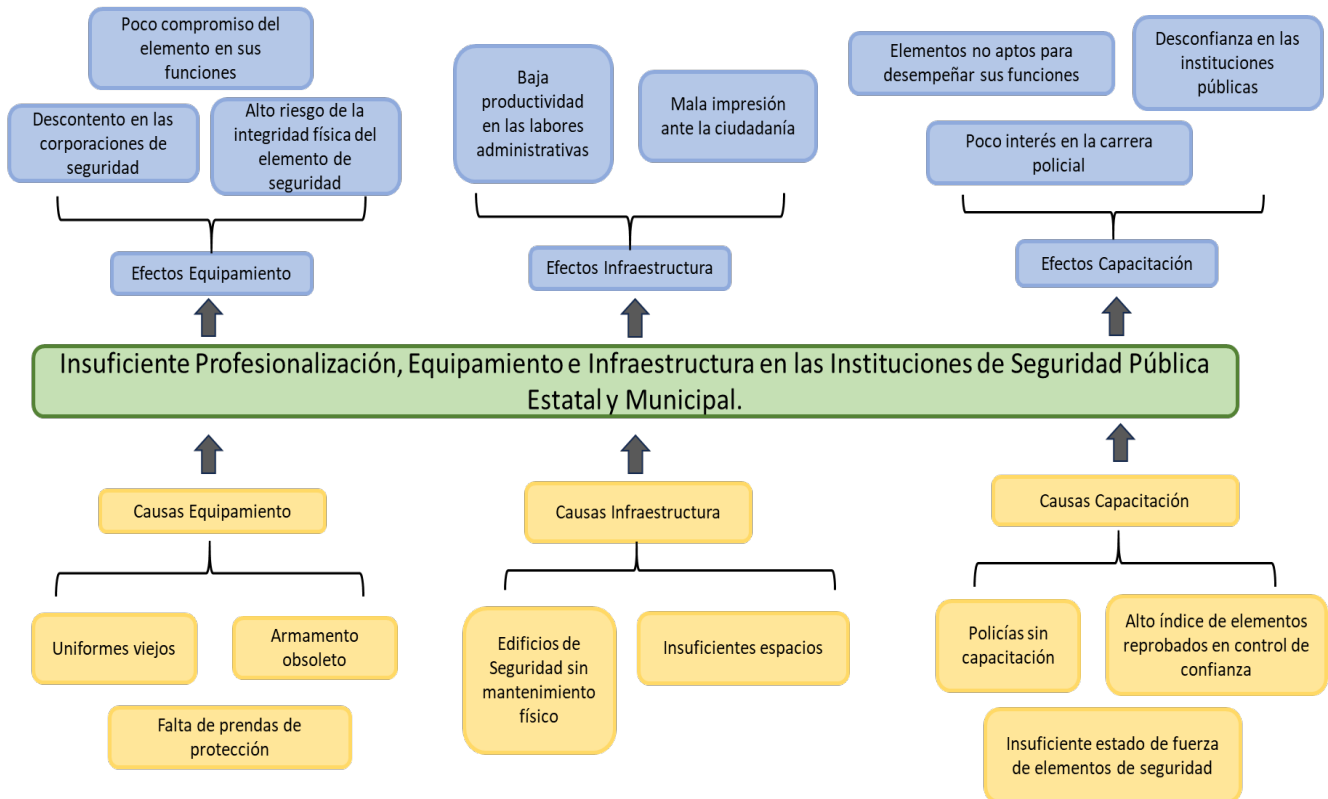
Poco compromiso del elemento en sus funciones

Descontento en las corporaciones de seguridad

Alto riesgo de la integridad física del elemento de seguridad

Efectos Equipamiento

Baja productividad en las labores administrativas

Mala impresión ante la ciudadanía

Efectos Infraestructura

Elementos no aptos para desempeñar sus funciones

Desconfianza en las instituciones públicas

Poco interés en la carrera policial

Efectos Capacitación

Insuficiente Profesionalización, Equipamiento e Infraestructura en las Instituciones de Seguridad Pública Estatal y Municipal.

Causas Equipamiento

Uniformes viejos

Armamento obsoleto

Falta de prendas de protección

Causas Infraestructura

Edificios de Seguridad sin mantenimiento físico

Insuficientes espacios

Causas Capacitación

Policías sin capacitación

Alto índice de elementos reprobados en control de confianza

Insuficiente estado de fuerza de elementos de seguridad